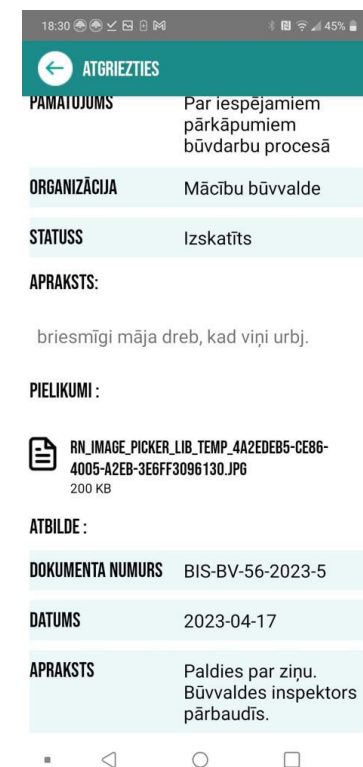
18:30 45%

ATGRIEZTIES

PAMATOJUMS | Par iespējamiem pārkāpumiem būvdarbu procesā

ORGANIZĀCIJA | Mācību būvvalde

STATUSS | Izskatīts

APRAKSTS:

briesmīgi māja dreb, kad viņi urbj.

PIELIKUMI :

RN_IMAGE_PICKER_LIB_TEMP_4A2EDEB5-CE86-4005-A2EB-3E6FF3096130.JPG
200 KB

ATBILDE :

| DOKUMENTA NUMURS | BIS-BV-56-2023-5 |
|---|---|
| DATUMS | 2023-04-17 |
| APRAKSTS | Paldies par ziņu. Būvvaldes inspektors pārbaudīs. |